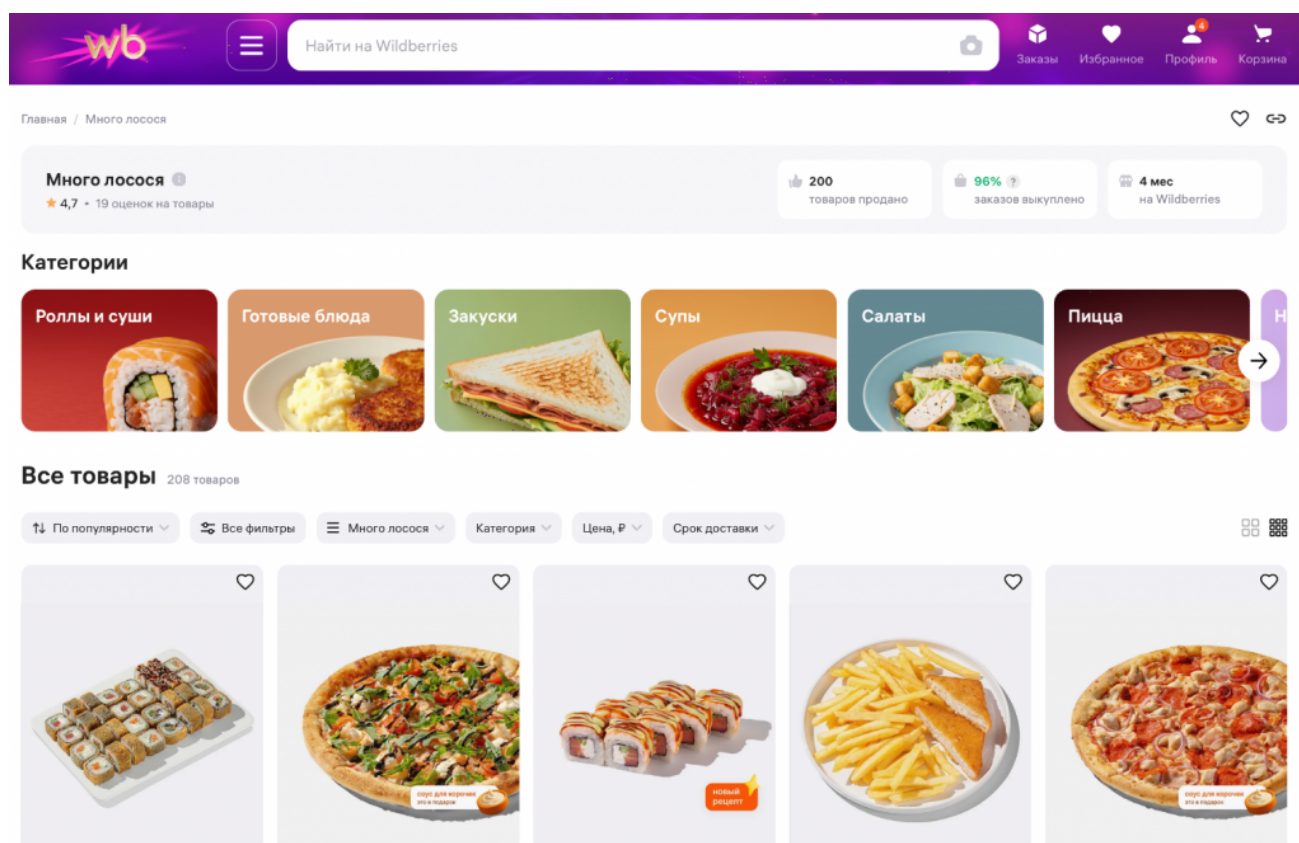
wb

Найти на Wildberries

Заказы
Избранное
4
Профиль
Корзина

Главная / Много лосося

Много лосося
4,7 • 19 оценок на товары

200
товаров продано

96%
заказов выкуплено

4 мес
на Wildberries

Категории

Роллы и суши
Готовые блюда
Закуски
Супы
Салаты
Пицца
Н

Все товары 208 товаров

По популярности
Все фильтры
Много лосося
Категория
Цена, ₽
Срок доставки

соус для корочек это в подарок

новый рецепт

соус для корочек это в подарок